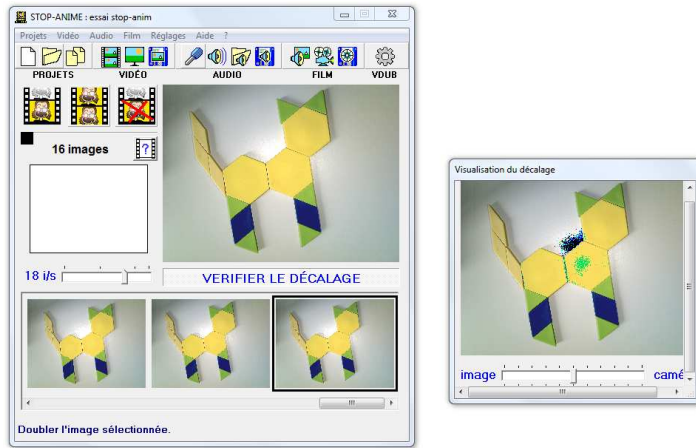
STOP-ANIME : essai stop-anim

Projets Vidéo Audio Film Réglages Aide ?

PROJETS VIDÉO AUDIO FILM VDUB

16 images

18 i/s

VERIFIER LE DÉCALAGE

Doubler l'image sélectionnée.

Visualisation du décalage

image camé